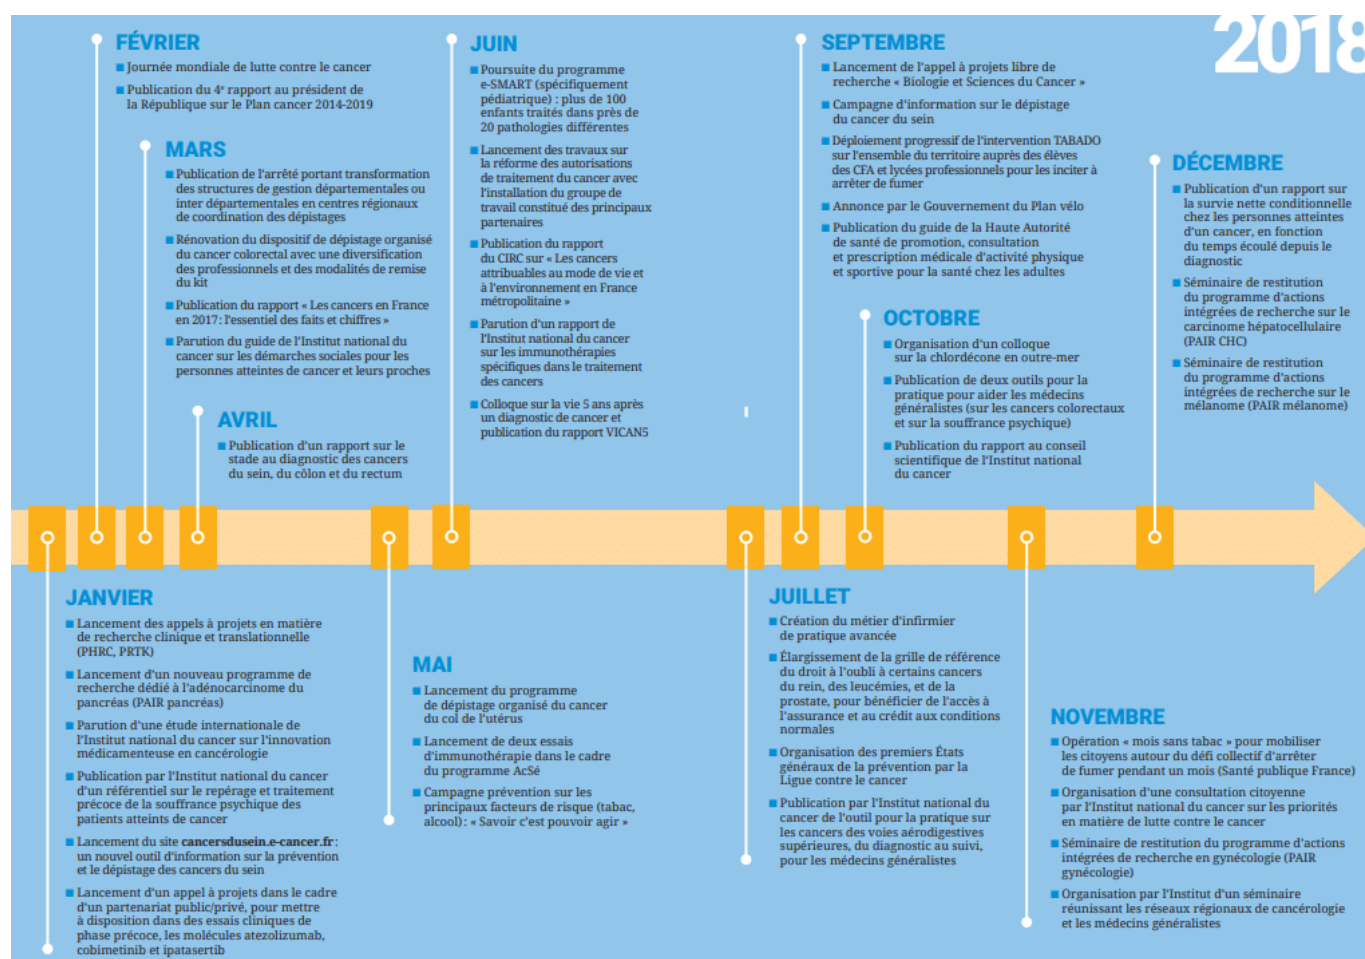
2018

FÉVRIER

Journée mondiale de lutte contre le cancer

Publication du 4e rapport au président de la République sur le Plan cancer 2014-2019

MARS

Publication de l'arrêté portant transformation des structures de gestion départementales ou inter départementales en centres régionaux de coordination des dépistages

Rénovation du dispositif de dépistage organisé du cancer colorectal avec une diversification des professionnels et des modalités de remise du kit

Publication du rapport « Les cancers en France en 2017 : l'essentiel des faits et chiffres »

Parution du guide de l'Institut national du cancer sur les démarches sociales pour les personnes atteintes de cancer et leurs proches

AVRIL

Publication d'un rapport sur le stade au diagnostic des cancers du sein, du côlon et du rectum

JUIN

Poursuite du programme e-SMART (spécifiquement pédiatrique) : plus de 100 enfants traités dans près de 20 pathologies différentes

Lancement des travaux sur la réforme des autorisations de traitement du cancer avec l'installation du groupe de travail constitué des principaux partenaires

Publication du rapport du CIRC sur « Les cancers attribuables au mode de vie et à l'environnement en France métropolitaine »

Parution d'un rapport de l'Institut national du cancer sur les immunothérapies spécifiques dans le traitement des cancers

Colloque sur la vie 5 ans après un diagnostic de cancer et publication du rapport VICAN5

SEPTEMBRE

Lancement de l'appel à projets libre de recherche « Biologie et Sciences du Cancer »

Campagne d'information sur le dépistage du cancer du sein

Déploiement progressif de l'intervention TABADO sur l'ensemble du territoire auprès des élèves des CFA et lycées professionnels pour les inciter à arrêter de fumer

Annonce par le Gouvernement du Plan vélo

Publication du guide de la Haute Autorité de santé de promotion, consultation et prescription médicale d'activité physique et sportive pour la santé chez les adultes

OCTOBRE

Organisation d'un colloque sur la chlordécone en outre-mer

Publication de deux outils pour la pratique pour aider les médecins généralistes (sur les cancers colorectaux et sur la souffrance psychique)

Publication du rapport au conseil scientifique de l'Institut national du cancer

DÉCEMBRE

Publication d'un rapport sur la survie nette conditionnelle chez les personnes atteintes d'un cancer, en fonction du temps écoulé depuis le diagnostic

Séminaire de restitution du programme d'actions intégrées de recherche sur le carcinome hépatocellulaire (PAIR CHC)

Séminaire de restitution du programme d'actions intégrées de recherche sur le mélanome (PAIR mélanome)

JANVIER

Lancement des appels à projets en matière de recherche clinique et translationnelle (PHRC, PRTK)

Lancement d'un nouveau programme de recherche dédié à l'adénocarcinome du pancréas (PAIR pancréas)

Parution d'une étude internationale de l'Institut national du cancer sur l'innovation médicamenteuse en cancérologie

Publication par l'Institut national du cancer d'un référentiel sur le repérage et traitement précoce de la souffrance psychique des patients atteints de cancer

Lancement du site cancersdusein.e-cancer.fr : un nouvel outil d'information sur la prévention et le dépistage des cancers du sein

Lancement d'un appel à projets dans le cadre d'un partenariat public/privé, pour mettre à disposition dans des essais cliniques de phase précoce, les molécules atezolizumab, cobimetinib et ipatasertib

MAI

Lancement du programme de dépistage organisé du cancer du col de l'utérus

Lancement de deux essais d'immunothérapie dans le cadre du programme AcSé

Campagne prévention sur les principaux facteurs de risque (tabac, alcool) : « Savoir c'est pouvoir agir »

JUILLET

Création du métier d'infirmier de pratique avancée

Élargissement de la grille de référence du droit à l'oubli à certains cancers du rein, des leucémies, et de la prostate, pour bénéficier de l'accès à l'assurance et au crédit aux conditions normales

Organisation des premiers États généraux de la prévention par la Ligue contre le cancer

Publication par l'Institut national du cancer de l'outil pour la pratique sur les cancers des voies aérodigestives supérieures, du diagnostic au suivi, pour les médecins généralistes

NOVEMBRE

Opération « mois sans tabac » pour mobiliser les citoyens autour du défi collectif d'arrêter de fumer pendant un mois (Santé publique France)

Organisation d'une consultation citoyenne par l'Institut national du cancer sur les priorités en matière de lutte contre le cancer

Séminaire de restitution du programme d'actions intégrées de recherche en gynécologie (PAIR gynécologie)

Organisation par l'Institut d'un séminaire réunissant les réseaux régionaux de cancérologie et les médecins généralistes